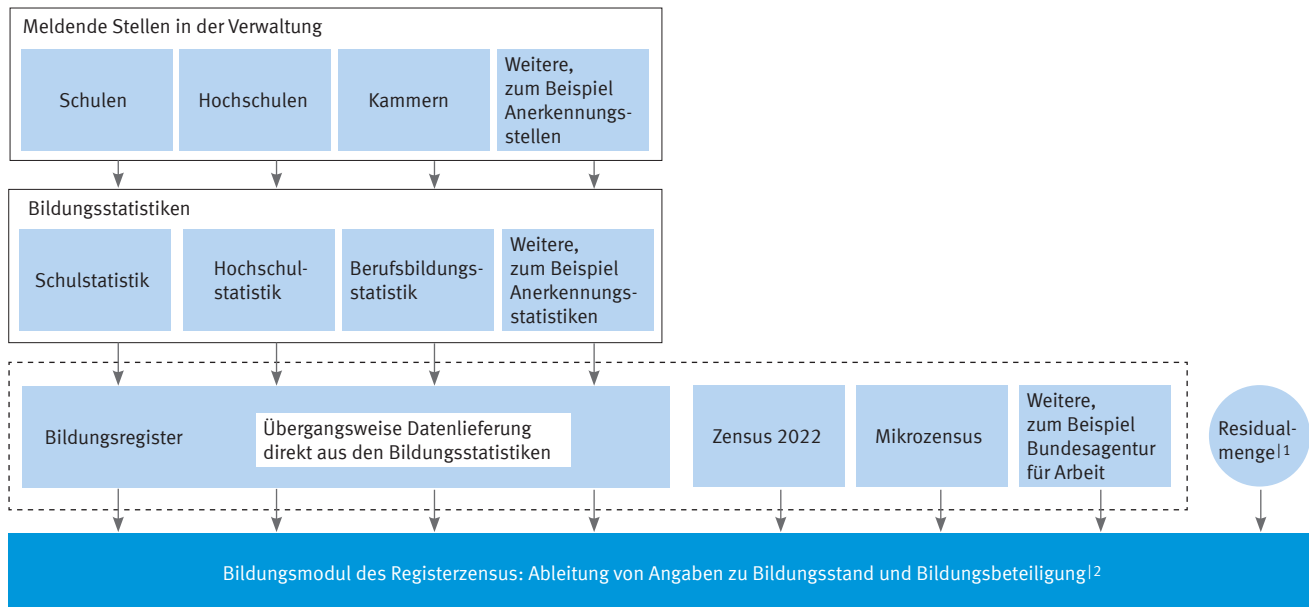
Meldende Stellen in der Verwaltung

Schulen

Hochschulen

Kammern

Weitere, zum Beispiel Anerkennungsstellen

Bildungsstatistiken

Schulstatistik

Hochschulstatistik

Berufsbildungsstatistik

Weitere, zum Beispiel Anerkennungsstatistiken

Bildungsregister

Übergangsweise Datenlieferung direkt aus den Bildungsstatistiken

Zensus 2022

Mikrozensus

Weitere, zum Beispiel Bundesagentur für Arbeit

Residualmenge|1

Bildungsmodul des Registerzensus: Ableitung von Angaben zu Bildungsstand und Bildungsbeteiligung|2